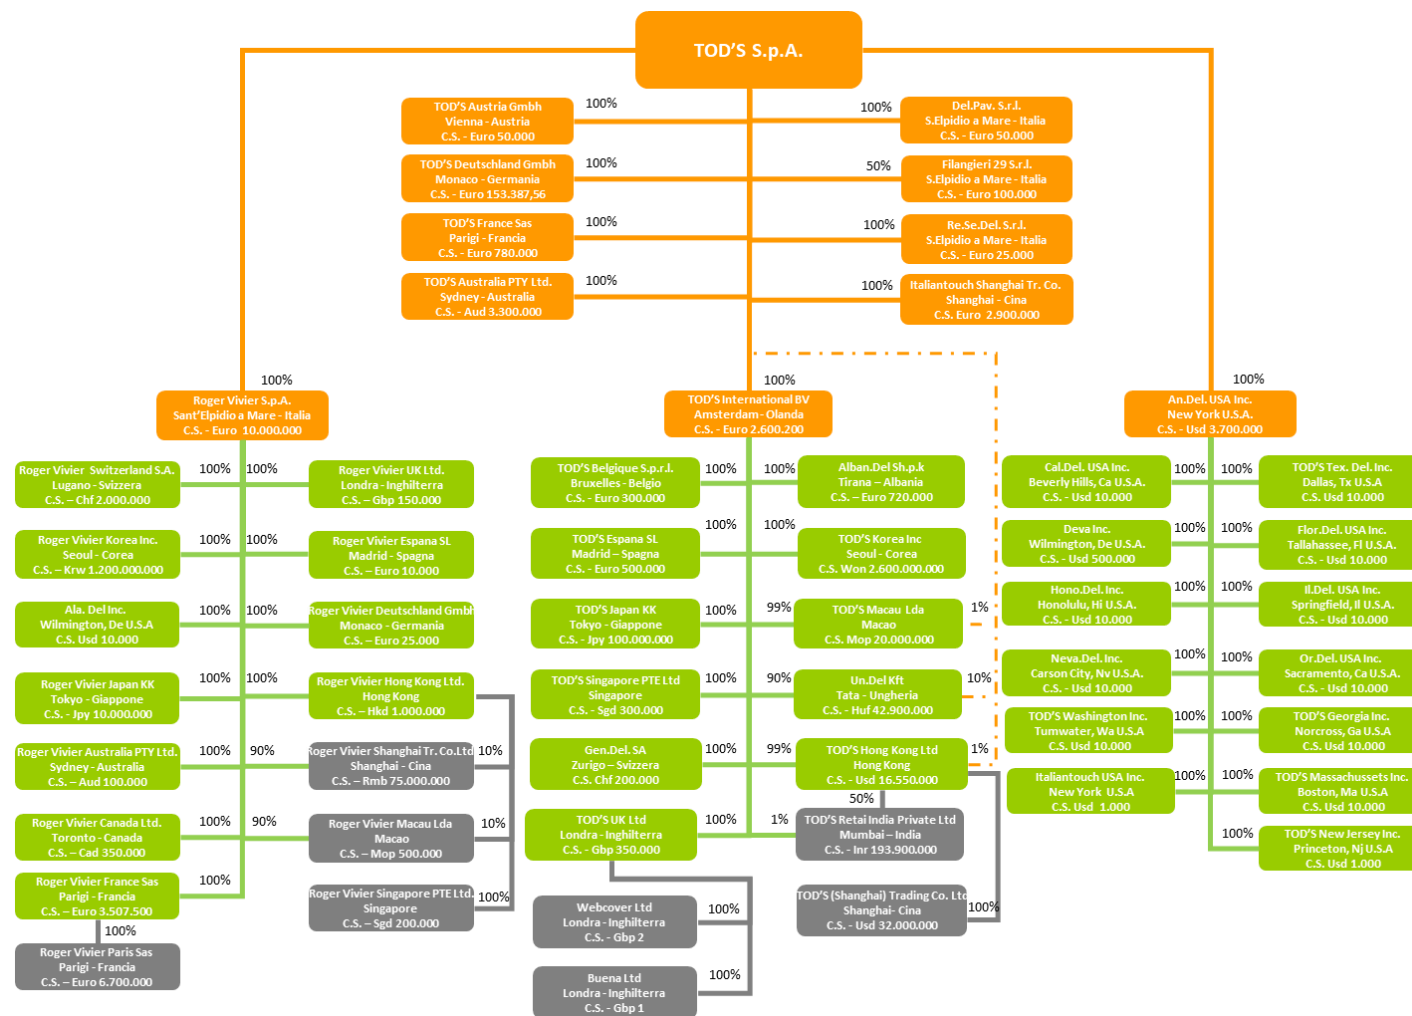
TOD'S S.p.A.

TOD'S Austria Gmbh
Vienna - Austria
C.S. - Euro 50.000
100%

TOD'S Deutschland Gmbh
Monaco - Germania
C.S. - Euro 153.387,56
100%

TOD'S France Sas
Parigi - Francia
C.S. - Euro 780.000
100%

TOD'S Australia PTY Ltd.
Sydney - Australia
C.S. - Aud 3.300.000
100%

100%
Del.Pav. S.r.l.
S.Elpidio a Mare - Italia
C.S. - Euro 50.000

50%
Filangieri 29 S.r.l.
S.Elpidio a Mare - Italia
C.S. - Euro 100.000

100%
Re.Se.Del. S.r.l.
S.Elpidio a Mare - Italia
C.S. - Euro 25.000

100%
Italiantouch Shanghai Tr. Co.
Shanghai - Cina
C.S. Euro 2.900.000

100%
Roger Vivier S.p.A.
Sant'Elpidio a Mare - Italia
C.S. - Euro 10.000.000

100%
TOD'S International BV
Amsterdam - Olanda
C.S. - Euro 2.600.200

100%
An.Del. USA Inc.
New York U.S.A.
C.S. - Usd 3.700.000

Roger Vivier Switzerland S.A.
Lugano - Svizzera
C.S. – Chf 2.000.000
100%

100%
Roger Vivier UK Ltd.
Londra - Inghilterra
C.S. – Gbp 150.000

Roger Vivier Korea Inc.
Seoul - Corea
C.S. – Krw 1.200.000.000
100%

100%
Roger Vivier Espana SL
Madrid - Spagna
C.S. – Euro 10.000

Ala. Del Inc.
Wilmington, De U.S.A
C.S. Usd 10.000
100%

100%
Roger Vivier Deutschland Gmbh
Monaco - Germania
C.S. – Euro 25.000

Roger Vivier Japan KK
Tokyo - Giappone
C.S. - Jpy 10.000.000
100%

100%
Roger Vivier Hong Kong Ltd.
Hong Kong
C.S. – Hkd 1.000.000

Roger Vivier Australia PTY Ltd.
Sydney - Australia
C.S. – Aud 100.000
100%

90%
Roger Vivier Shanghai Tr. Co.Ltd
Shanghai - Cina
C.S. – Rmb 75.000.000
10%

Roger Vivier Canada Ltd.
Toronto - Canada
C.S. – Cad 350.000
100%

90%
Roger Vivier Macau Lda
Macao
C.S. – Mop 500.000
10%

Roger Vivier France Sas
Parigi - Francia
C.S. – Euro 3.507.500
100%

Roger Vivier Singapore PTE Ltd.
Singapore
C.S. – Sgd 200.000
100%

100%
Roger Vivier Paris Sas
Parigi - Francia
C.S. – Euro 6.700.000

TOD'S Belgique S.p.r.l.
Bruxelles - Belgio
C.S. - Euro 300.000
100%

100%
Alban.Del Sh.p.k
Tirana – Albania
C.S. – Euro 720.000

TOD'S Espana SL
Madrid – Spagna
C.S. - Euro 500.000
100%

100%
TOD'S Korea Inc
Seoul - Corea
C.S. Won 2.600.000.000

TOD'S Japan KK
Tokyo - Giappone
C.S. - Jpy 100.000.000
100%

99%
TOD'S Macau Lda
Macao
C.S. Mop 20.000.000
1%

TOD'S Singapore PTE Ltd
Singapore
C.S. - Sgd 300.000
100%

90%
Un.Del Kft
Tata - Ungheria
C.S. - Huf 42.900.000
10%

Gen.Del. SA
Zurigo – Svizzera
C.S. Chf 200.000
100%

99%
TOD'S Hong Kong Ltd
Hong Kong
C.S. - Usd 16.550.000
1%

50%

TOD'S UK Ltd
Londra - Inghilterra
C.S. - Gbp 350.000
100%

1%
TOD'S Retail India Private Ltd
Mumbai – India
C.S. - Inr 193.900.000

Webcover Ltd
Londra - Inghilterra
C.S. - Gbp 2
100%

TOD'S (Shanghai) Trading Co. Ltd
Shanghai- Cina
C.S. - Usd 32.000.000
100%

Buena Ltd
Londra - Inghilterra
C.S. - Gbp 1
100%

Cal.Del. USA Inc.
Beverly Hills, Ca U.S.A.
C.S. - Usd 10.000
100%

100%
TOD'S Tex. Del. Inc.
Dallas, Tx U.S.A
C.S. Usd 10.000

Deva Inc.
Wilmington, De U.S.A.
C.S. - Usd 500.000
100%

100%
Flor.Del. USA Inc.
Tallahassee, Fl U.S.A.
C.S. - Usd 10.000

Hono.Del. Inc.
Honolulu, Hi U.S.A.
C.S. - Usd 10.000
100%

100%
Il.Del. USA Inc.
Springfield, Il U.S.A.
C.S. - Usd 10.000

Neva.Del. Inc.
Carson City, Nv U.S.A.
C.S. - Usd 10.000
100%

100%
Or.Del. USA Inc.
Sacramento, Ca U.S.A.
C.S. - Usd 10.000

TOD'S Washington Inc.
Tumwater, Wa U.S.A
C.S. Usd 10.000
100%

100%
TOD'S Georgia Inc.
Norcross, Ga U.S.A
C.S. Usd 10.000

Italiantouch USA Inc.
New York U.S.A
C.S. Usd 1.000
100%

100%
TOD'S Massachussets Inc.
Boston, Ma U.S.A
C.S. Usd 10.000

100%
TOD'S New Jersey Inc.
Princeton, Nj U.S.A
C.S. Usd 1.000